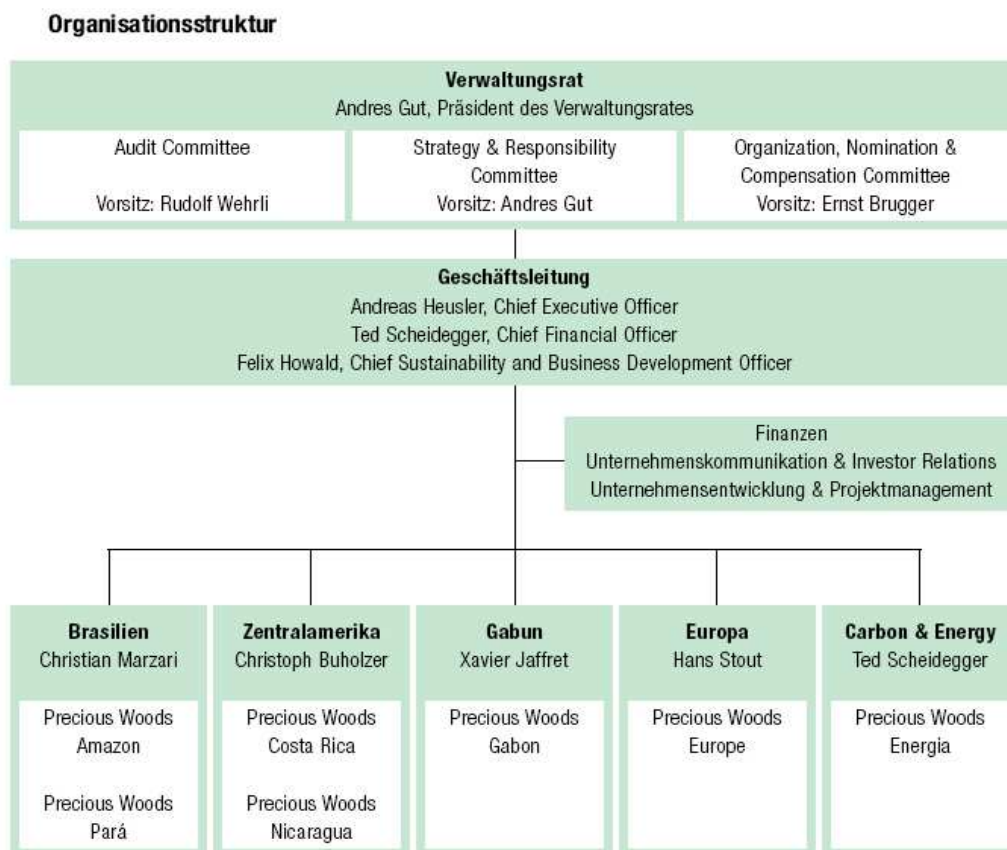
Organisationsstruktur

Verwaltungsrat
Andres Gut, Präsident des Verwaltungsrates

Audit Committee
Vorsitz: Rudolf Wehrli

Strategy & Responsibility Committee
Vorsitz: Andres Gut

Organization, Nomination & Compensation Committee
Vorsitz: Ernst Brugger

Geschäftsleitung
Andreas Heusler, Chief Executive Officer
Ted Scheidegger, Chief Financial Officer
Felix Howald, Chief Sustainability and Business Development Officer

Finanzen
Unternehmenskommunikation & Investor Relations
Unternehmensentwicklung & Projektmanagement

Brasilien
Christian Marzari

Precious Woods Amazon

Precious Woods Pará

Zentralamerika
Christoph Buholzer

Precious Woods Costa Rica

Precious Woods Nicaragua

Gabun
Xavier Jaffret

Precious Woods Gabon

Europa
Hans Stout

Precious Woods Europe

Carbon & Energy
Ted Scheidegger

Precious Woods Energia